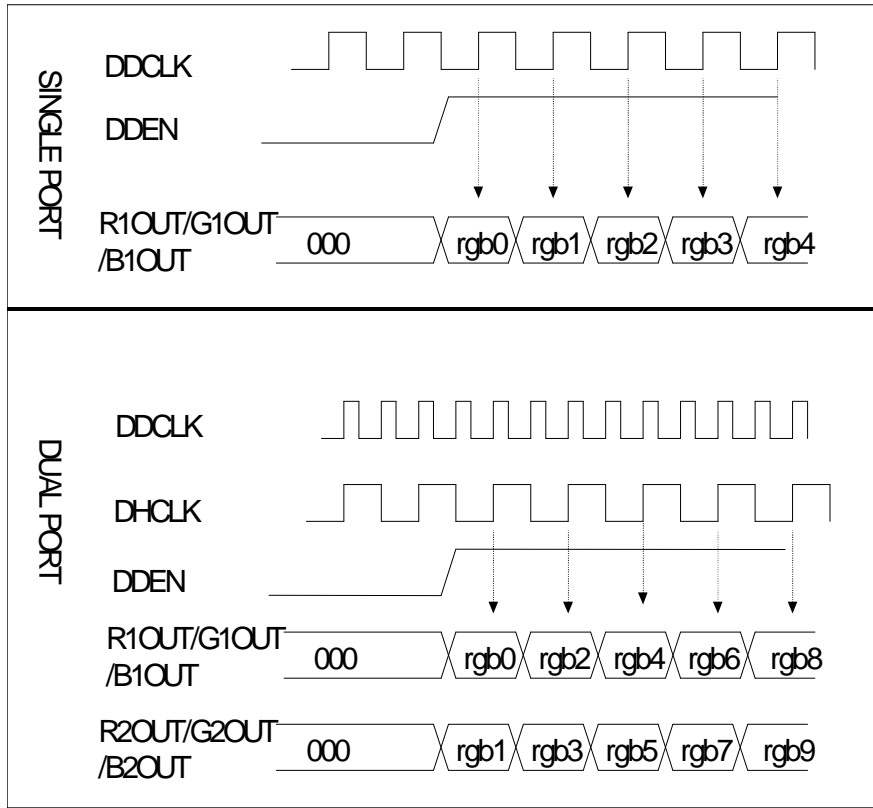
SINGLE PORT

DDCLK

DDEN

R1OUT/G1OUT /B1OUT

000

rgb0

rgb1

rgb2

rgb3

rgb4

DUAL PORT

DDCLK

DHCLK

DDEN

R1OUT/G1OUT /B1OUT

000

rgb0

rgb2

rgb4

rgb6

rgb8

R2OUT/G2OUT /B2OUT

000

rgb1

rgb3

rgb5

rgb7

rgb9